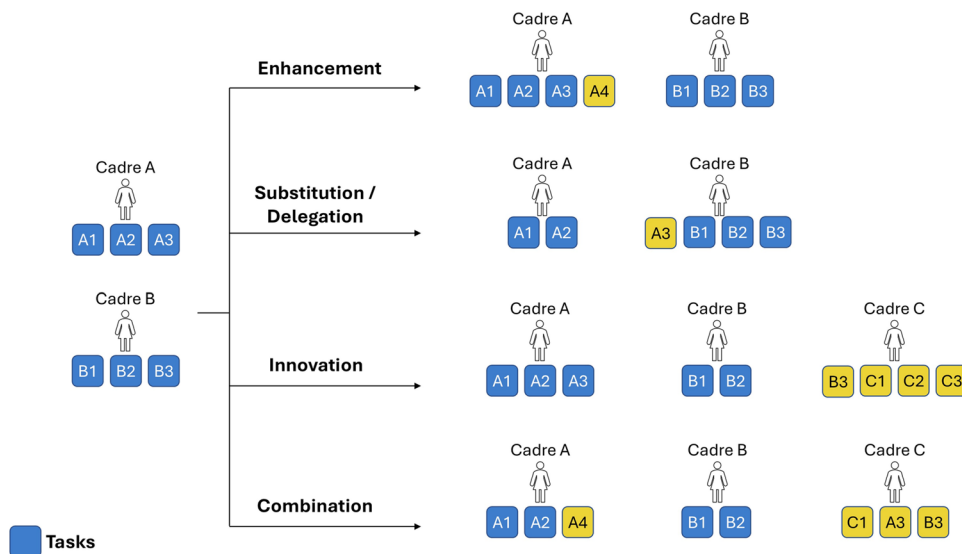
Cadre A
A1 A2 A3

Cadre B
B1 B2 B3

Enhancement

Cadre A
A1 A2 A3 A4

Cadre B
B1 B2 B3

Substitution / Delegation

Cadre A
A1 A2

Cadre B
A3 B1 B2 B3

Innovation

Cadre A
A1 A2 A3

Cadre B
B1 B2

Cadre C
B3 C1 C2 C3

Combination

Cadre A
A1 A2 A4

Cadre B
B1 B2

Cadre C
C1 A3 B3

Tasks